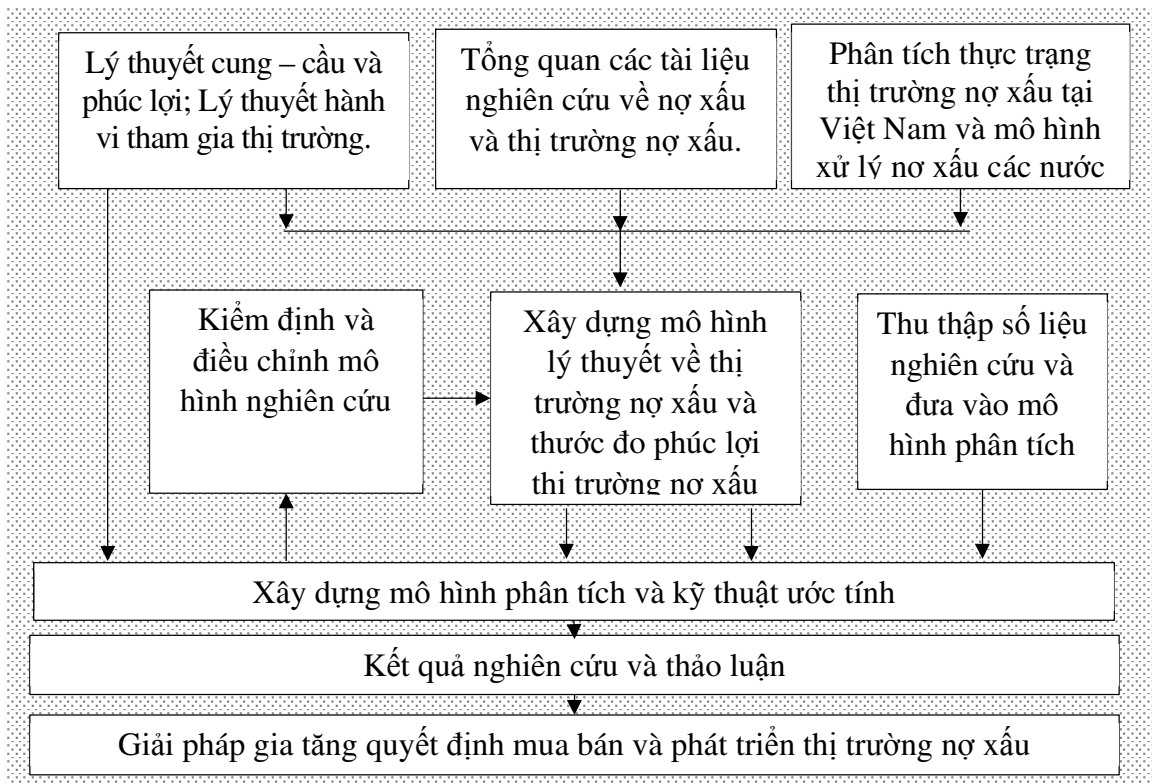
Lý thuyết cung – cầu và phúc lợi; Lý thuyết hành vi tham gia thị trường.

Tổng quan các tài liệu nghiên cứu về nợ xấu và thị trường nợ xấu.

Phân tích thực trạng thị trường nợ xấu tại Việt Nam và mô hình xử lý nợ xấu các nước

Kiểm định và điều chỉnh mô hình nghiên cứu

Xây dựng mô hình lý thuyết về thị trường nợ xấu và thước đo phúc lợi thị trường nợ xấu

Thu thập số liệu nghiên cứu và đưa vào mô hình phân tích

Xây dựng mô hình phân tích và kỹ thuật ước tính

Kết quả nghiên cứu và thảo luận

Giải pháp gia tăng quyết định mua bán và phát triển thị trường nợ xấu